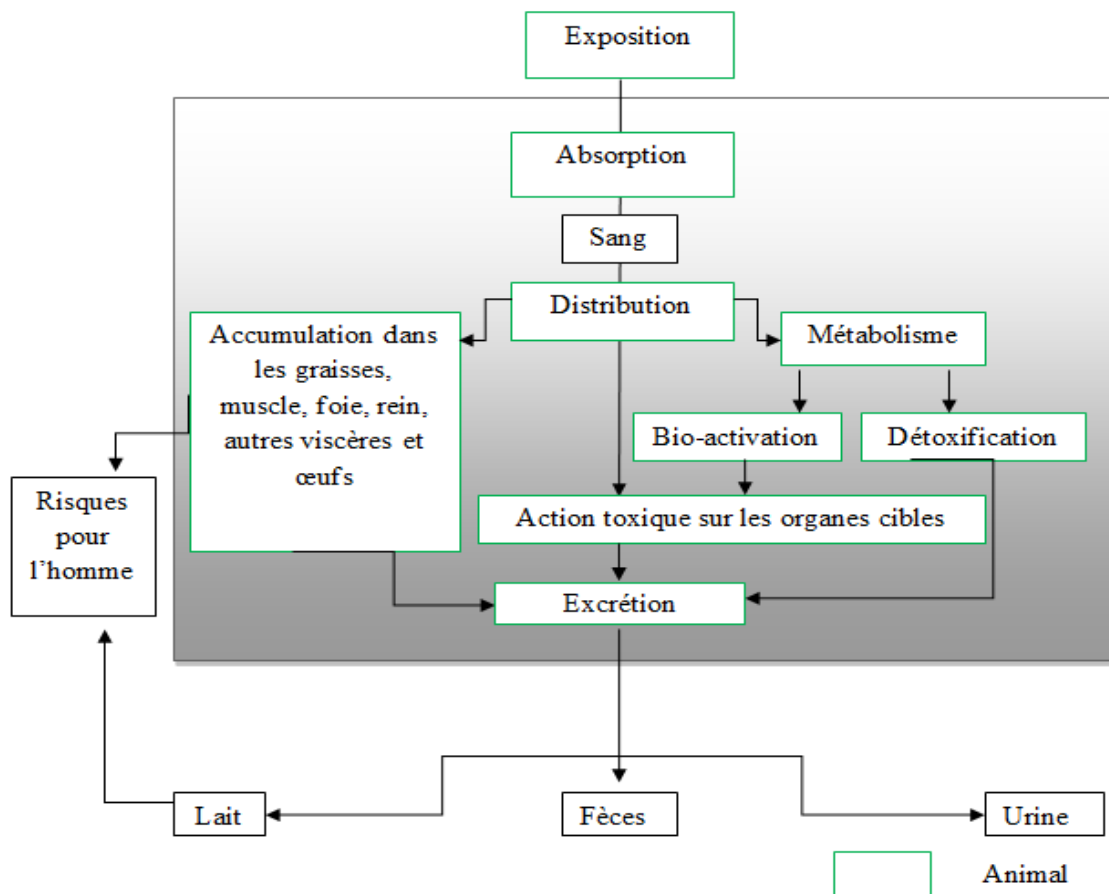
Exposition

Absorption

Sang

Distribution

Accumulation dans les graisses, muscle, foie, rein, autres viscères et œufs

Métabolisme

Bio-activation

Détoxification

Risques pour l'homme

Action toxique sur les organes cibles

Excrétion

Lait

Fèces

Urine

Animal